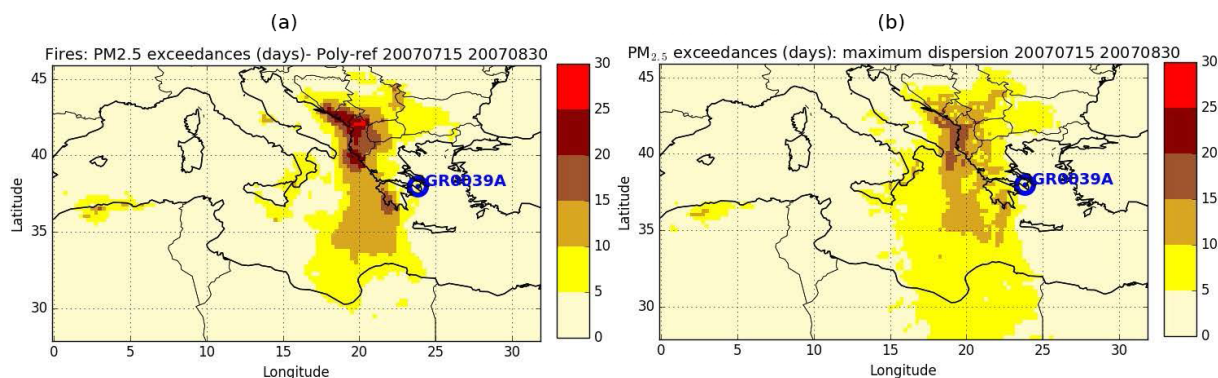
(a)

Fires: PM2.5 exceedances (days)- Poly-ref 20070715 20070830

45
40
35
30

Latitude

GR0039A

0 5 10 15 20 25 30

Longitude

30
25
20
15
10
5
0

(b)

PM$_{2.5}$ exceedances (days): maximum dispersion 20070715 20070830

45
40
35
30

Latitude

GR0039A

0 5 10 15 20 25 30

Longitude

30
25
20
15
10
5
0